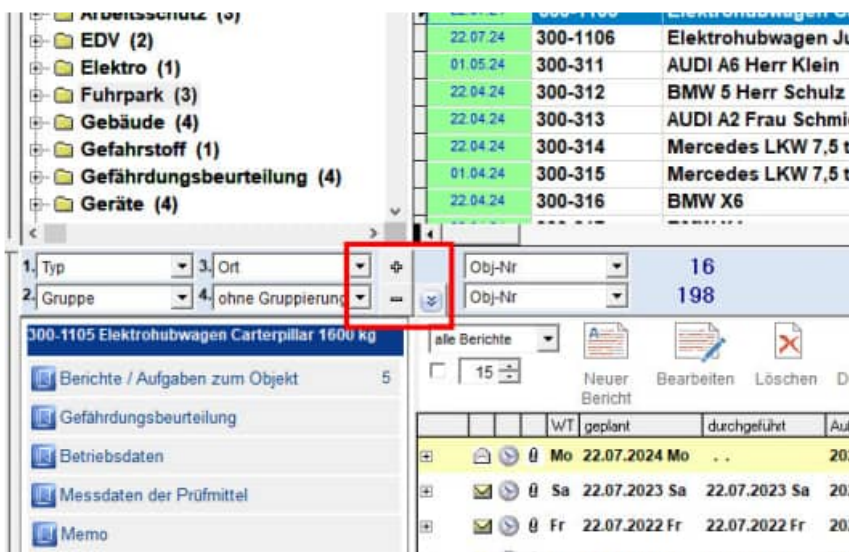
Arbeitsschutz (3)
EDV (2)
Elektro (1)
Fuhrpark (3)
Gebäude (4)
Gefahrstoff (1)
Gefährdungsbeurteilung (4)
Geräte (4)

| | | |
|---|---|---|
| 22.07.24 | 300-1106 | Elektrohubwagen Ju |
| 01.05.24 | 300-311 | AUDI A6 Herr Klein |
| 22.04.24 | 300-312 | BMW 5 Herr Schulz |
| 22.04.24 | 300-313 | AUDI A2 Frau Schmi |
| 22.04.24 | 300-314 | Mercedes LKW 7,5 t |
| 01.04.24 | 300-315 | Mercedes LKW 7,5 t |
| 22.04.24 | 300-316 | BMW X6 |

1. Typ 3. Ort
2. Gruppe 4. ohne Gruppierung
Obj-Nr 16
Obj-Nr 198

300-1105 Elektrohubwagen Carterpillar 1600 kg

Berichte / Aufgaben zum Objekt 5
Gefährdungsbeurteilung
Betriebsdaten
Messdaten der Prüfmittel
Memo

alle Berichte
15
Neuer Bericht
Bearbeiten
Löschen
D

| | | | WT | geplant | durchgeführt | Au |
|---|---|---|---|---|---|---|
| ⊞ | | | Mo | 22.07.2024 Mo | . . | 20 |
| ⊞ | | | Sa | 22.07.2023 Sa | 22.07.2023 Sa | 20 |
| ⊞ | | | Fr | 22.07.2022 Fr | 22.07.2022 Fr | 20 |